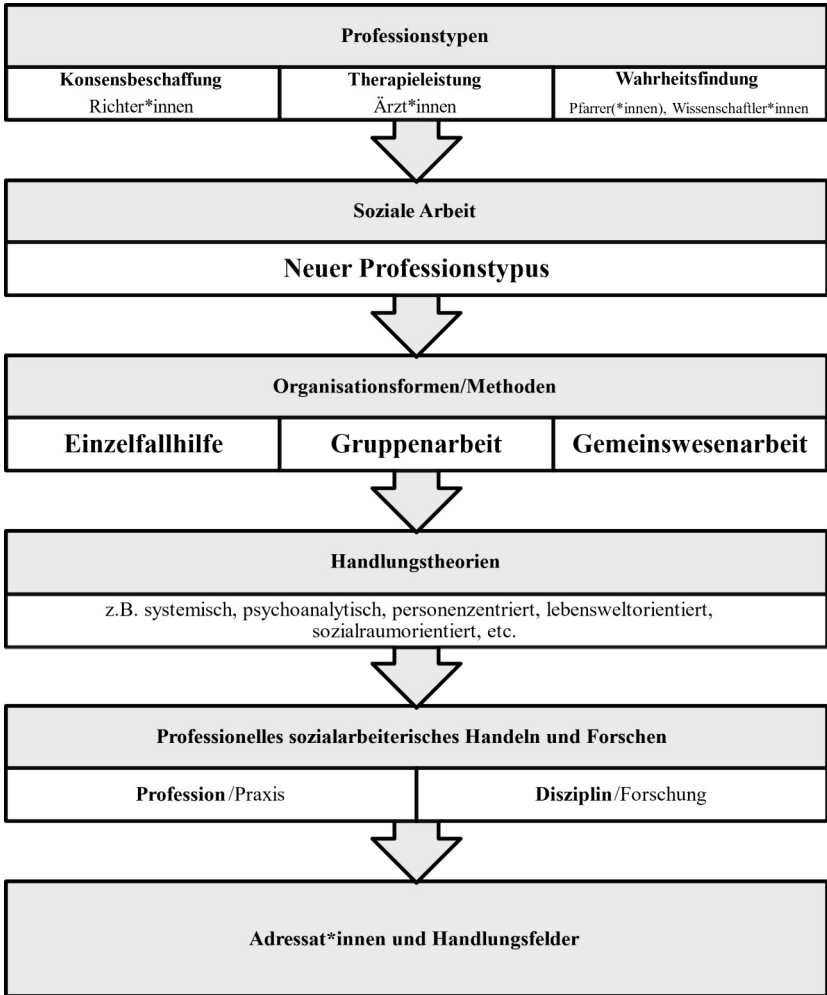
Professionstypen

| Konsensbeschaffung | Therapieleistung | Wahrheitsfindung |
|---|---|---|
| Richter*innen | Ärzt*innen | Pfarrer(*innen), Wissenschaftler*innen |

Soziale Arbeit

Neuer Professionstypus

Organisationsformen/Methoden

| Einzelfallhilfe | Gruppenarbeit | Gemeinswesenarbeit |
|---|---|---|

Handlungstheorien

z.B. systemisch, psychoanalytisch, personenzentriert, lebensweltorientiert, sozialraumorientiert, etc.

Professionelles sozialarbeiterisches Handeln und Forschen

| Profession/Praxis | Disziplin/Forschung |
|---|---|

Adressat*innen und Handlungsfelder